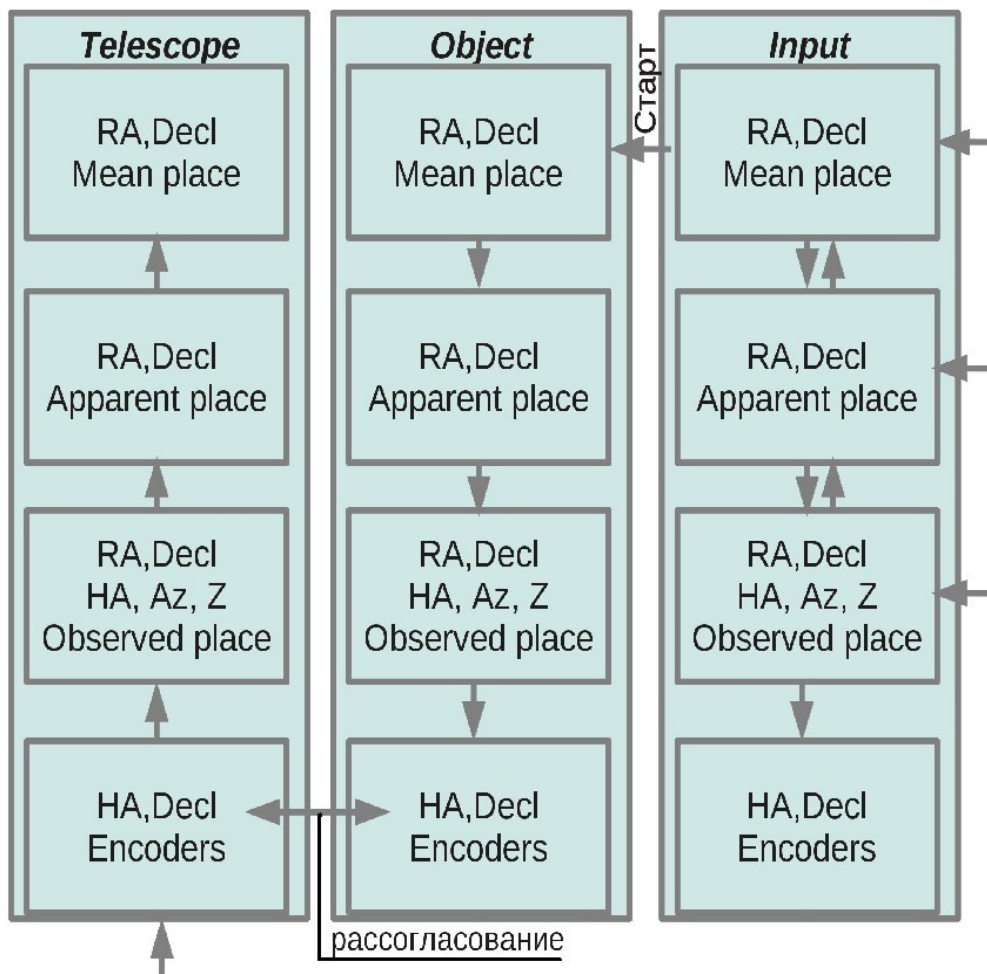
Telescope

RA,Decl
Mean place

RA,Decl
Apparent place

RA,Decl
HA, Az, Z
Observed place

HA,Decl
Encoders

Object

RA,Decl
Mean place

RA,Decl
Apparent place

RA,Decl
HA, Az, Z
Observed place

HA,Decl
Encoders

Старт

Input

RA,Decl
Mean place

RA,Decl
Apparent place

RA,Decl
HA, Az, Z
Observed place

HA,Decl
Encoders

рассогласование